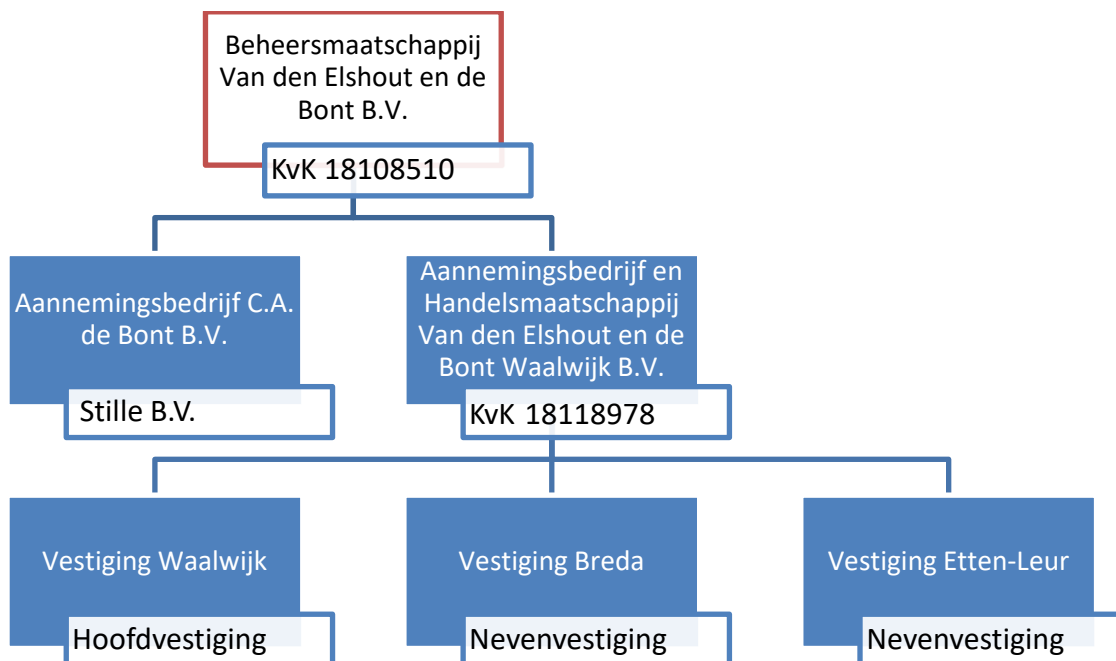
Beheersmaatschappij Van den Elshout en de Bont B.V.

KvK 18108510

Aannemingsbedrijf C.A. de Bont B.V.

Stille B.V.

Aannemingsbedrijf en Handelsmaatschappij Van den Elshout en de Bont Waalwijk B.V.

KvK 18118978

Vestiging Waalwijk

Hoofdvestiging

Vestiging Breda

Nevenvestiging

Vestiging Etten-Leur

Nevenvestiging